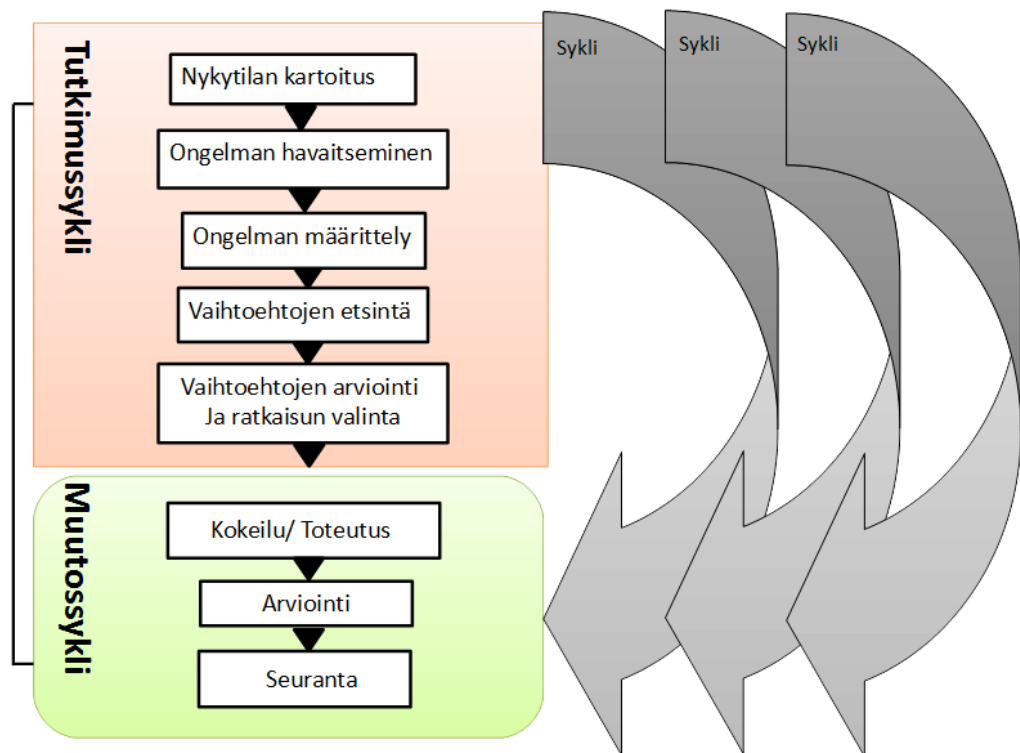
Tutkimussykli

Nykytilan kartoitus

Ongelman havaitseminen

Ongelman määrittely

Vaihtoehtojen etsintä

Vaihtoehtojen arviointi Ja ratkaisun valinta

Muutossykli

Kokeilu/ Toteutus

Arviointi

Seuranta

Sykli

Sykli

Sykli